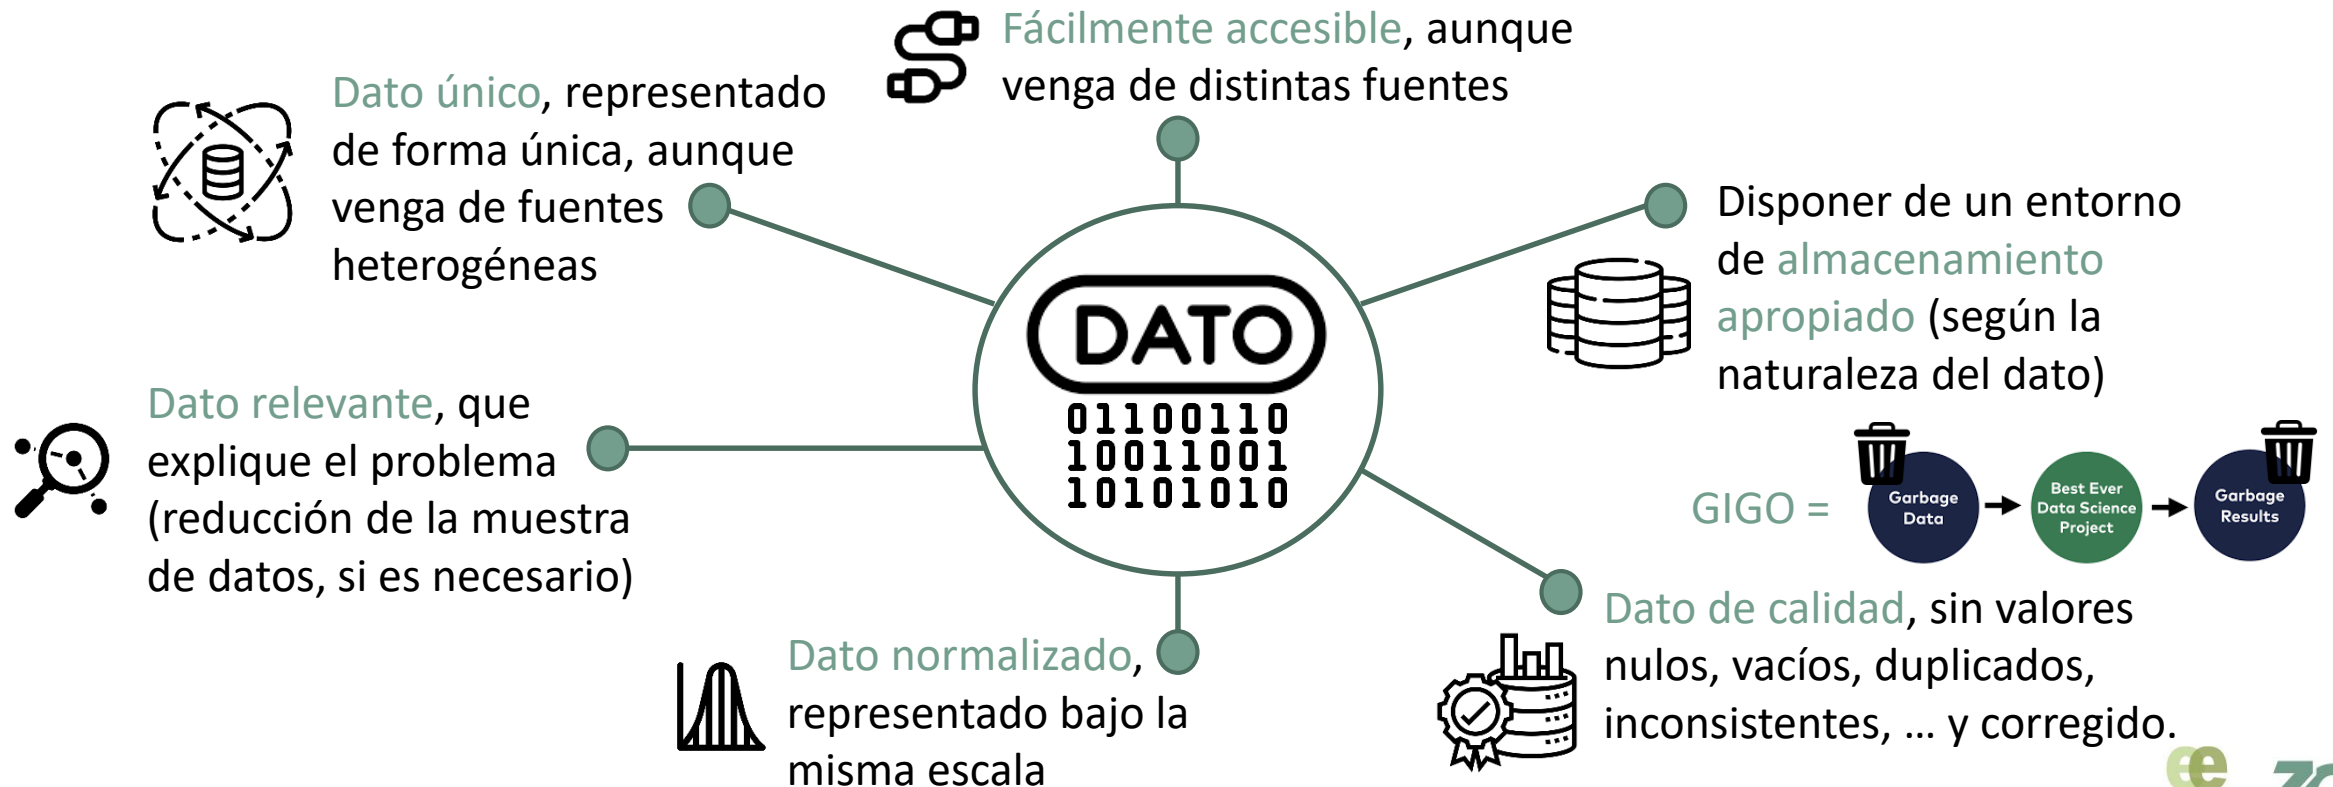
Fácilmente accesible, aunque venga de distintas fuentes

Dato único, representado de forma única, aunque venga de fuentes heterogéneas

Disponer de un entorno de almacenamiento apropiado (según la naturaleza del dato)

DATO
01100110
10011001
10101010

Dato relevante, que explique el problema (reducción de la muestra de datos, si es necesario)

GIGO = Garbage Data → Best Ever Data Science Project → Garbage Results

Dato de calidad, sin valores nulos, vacíos, duplicados, inconsistentes, … y corregido.

Dato normalizado, representado bajo la misma escala